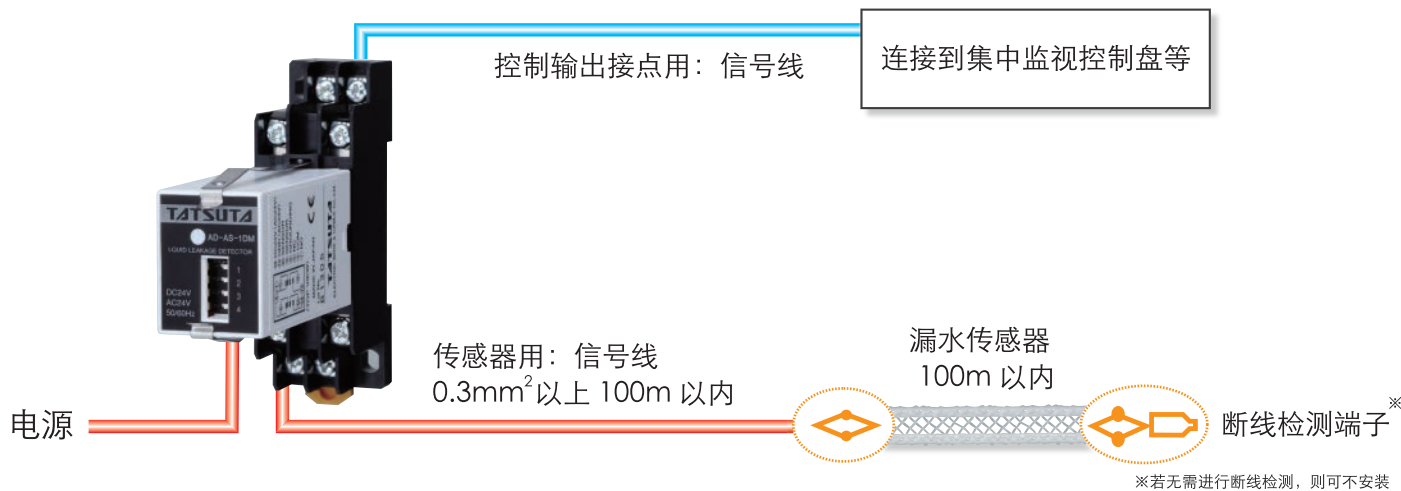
控制输出接点用：信号线

连接到集中监视控制盘等

TATSUTA
AD-AS-10M
LIQUID LEAKAGE DETECTOR
1
2
3
4
DC24V
AC24V
50/60Hz

传感器用：信号线
0.3mm$^2$以上 100m 以内

漏水传感器
100m 以内

电源

断线检测端子※

※若无需进行断线检测，则可不安装